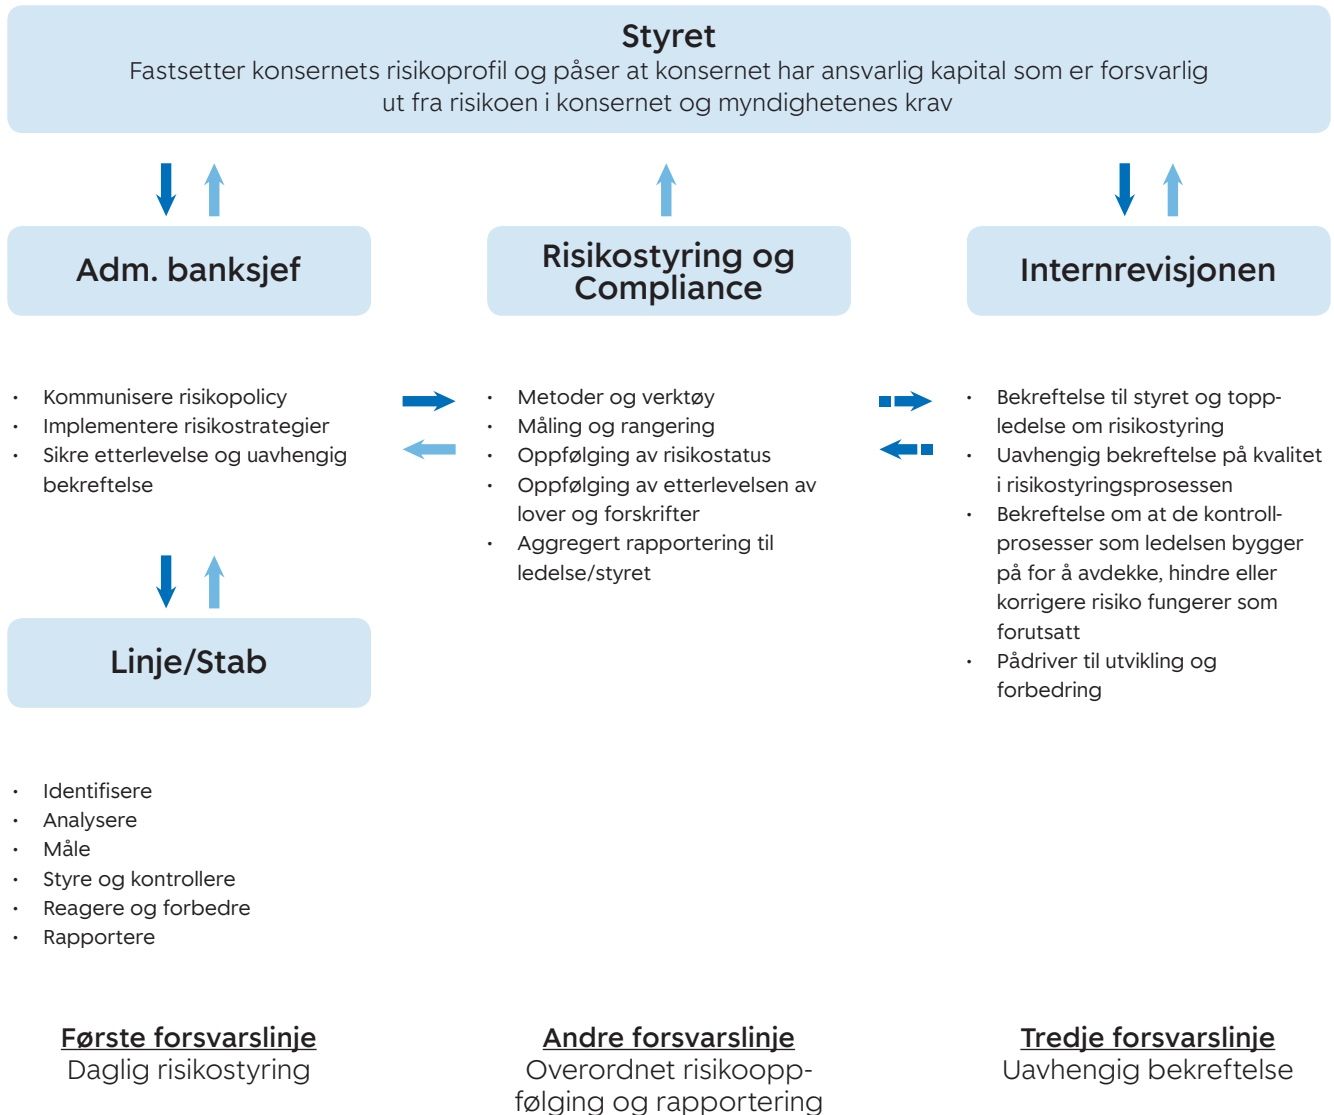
Styret
Fastsetter konsernets risikoprofil og påser at konsernet har ansvarlig kapital som er forsvarlig ut fra risikoen i konsernet og myndighetenes krav

Adm. banksjef

- Kommunisere risikopolicy
- Implementere risikostrategier
- Sikre etterlevelse og uavhengig bekreftelse

Linje/Stab

- Identifisere
- Analysere
- Måle
- Styre og kontrollere
- Reagere og forbedre
- Rapportere

Første forsvarslinje
Daglig risikostyring

Risikostyring og Compliance

- Metoder og verktøy
- Måling og rangering
- Oppfølging av risikostatus
- Oppfølging av etterlevelsen av lover og forskrifter
- Aggregert rapportering til ledelse/styret

Andre forsvarslinje
Overordnet risikooppfølging og rapportering

Internrevisjonen

- Bekreftelse til styret og toppledelse om risikostyring
- Uavhengig bekreftelse på kvalitet i risikostyringsprosessen
- Bekreftelse om at de kontrollprosesser som ledelsen bygger på for å avdekke, hindre eller korrigere risiko fungerer som forutsatt
- Pådriver til utvikling og forbedring

Tredje forsvarslinje
Uavhengig bekreftelse